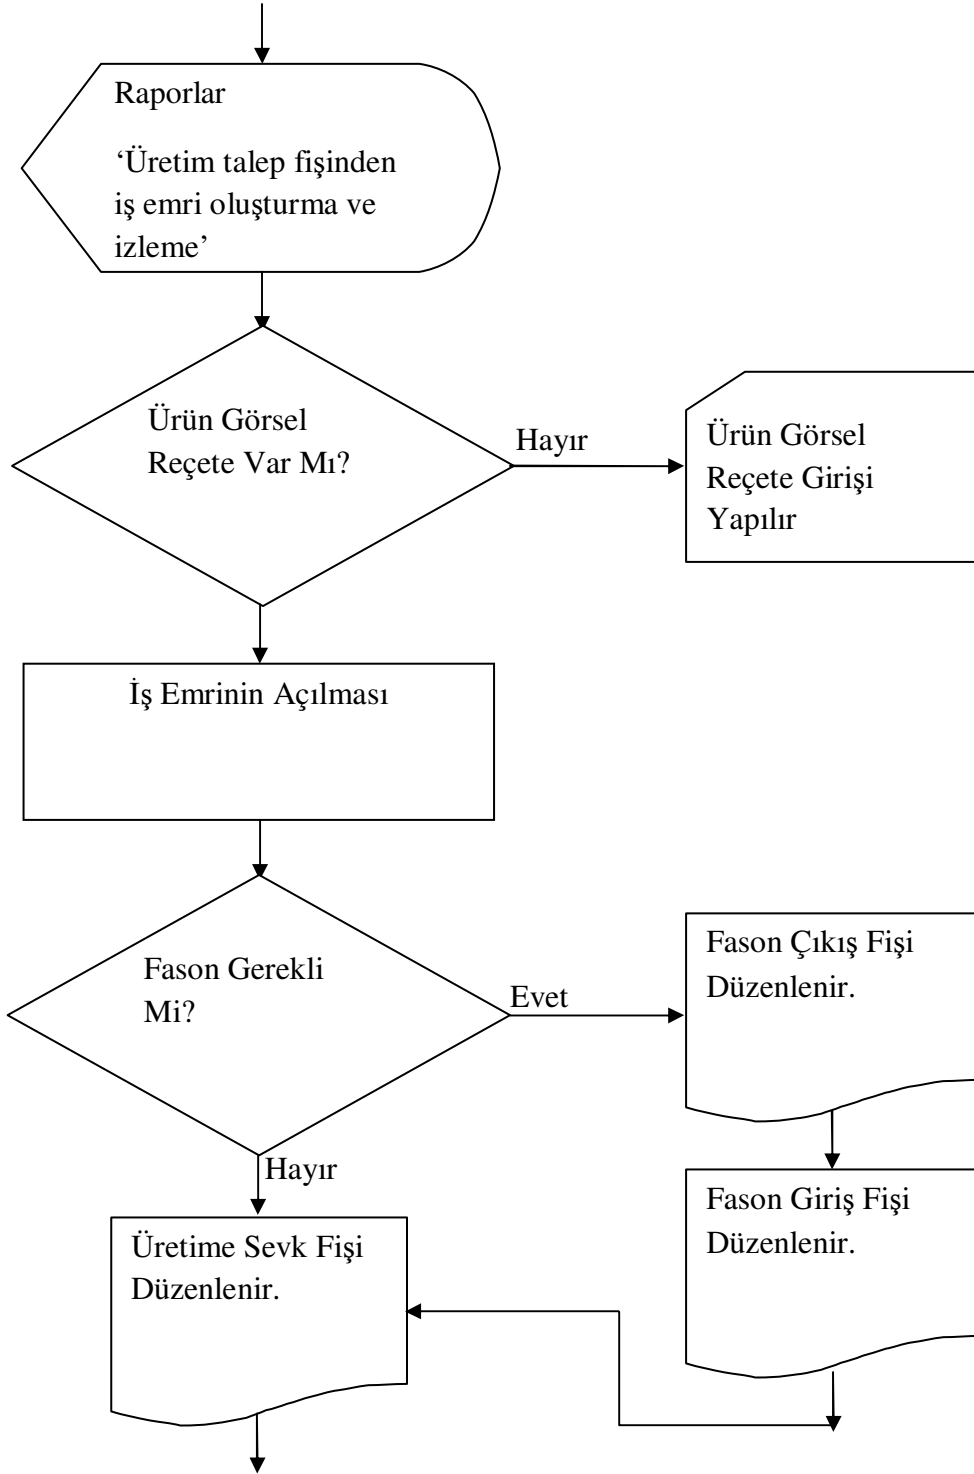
Raporlar

‘Üretim talep fişinden iş emri oluşturma ve izleme’

Ürün Görsel Reçete Var Mı?

Hayır

Ürün Görsel Reçete Girişi Yapılır

İş Emrinin Açılması

Fason Gerekli Mi?

Evet

Fason Çıkış Fişi Düzenlenir.

Hayır

Fason Giriş Fişi Düzenlenir.

Üretime Sevk Fişi Düzenlenir.